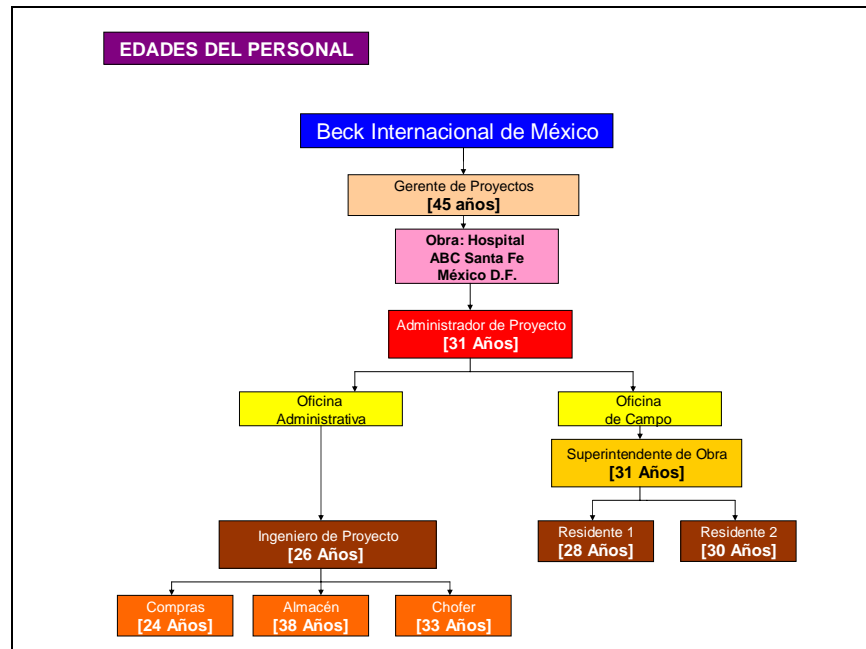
EDADES DEL PERSONAL

Beck Internacional de México

Gerente de Proyectos
[45 años]

Obra: Hospital
ABC Santa Fe
México D.F.

Administrador de Proyecto
[31 Años]

Oficina
Administrativa

Oficina
de Campo

Superintendente de Obra
[31 Años]

Ingeniero de Proyecto
[26 Años]

Residente 1
[28 Años]

Residente 2
[30 Años]

Compras
[24 Años]

Almacén
[38 Años]

Chofer
[33 Años]